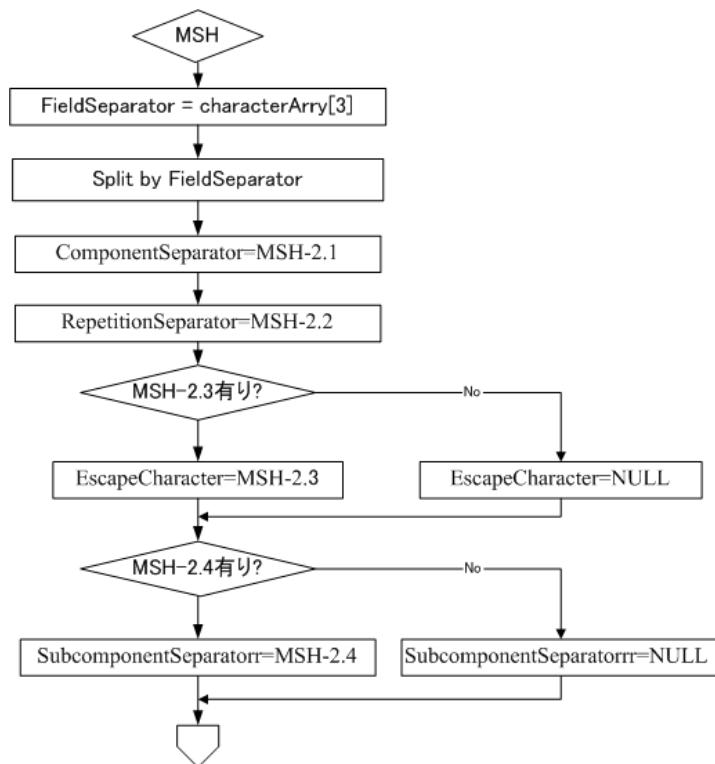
MSH

FieldSeparator = characterArry[3]

Split by FieldSeparator

ComponentSeparator=MSH-2.1

RepetitionSeparator=MSH-2.2

MSH-2.3有り?

No

EscapeCharacter=MSH-2.3

EscapeCharacter=NULL

MSH-2.4有り?

No

SubcomponentSeparatorr=MSH-2.4

SubcomponentSeparatorrr=NULL